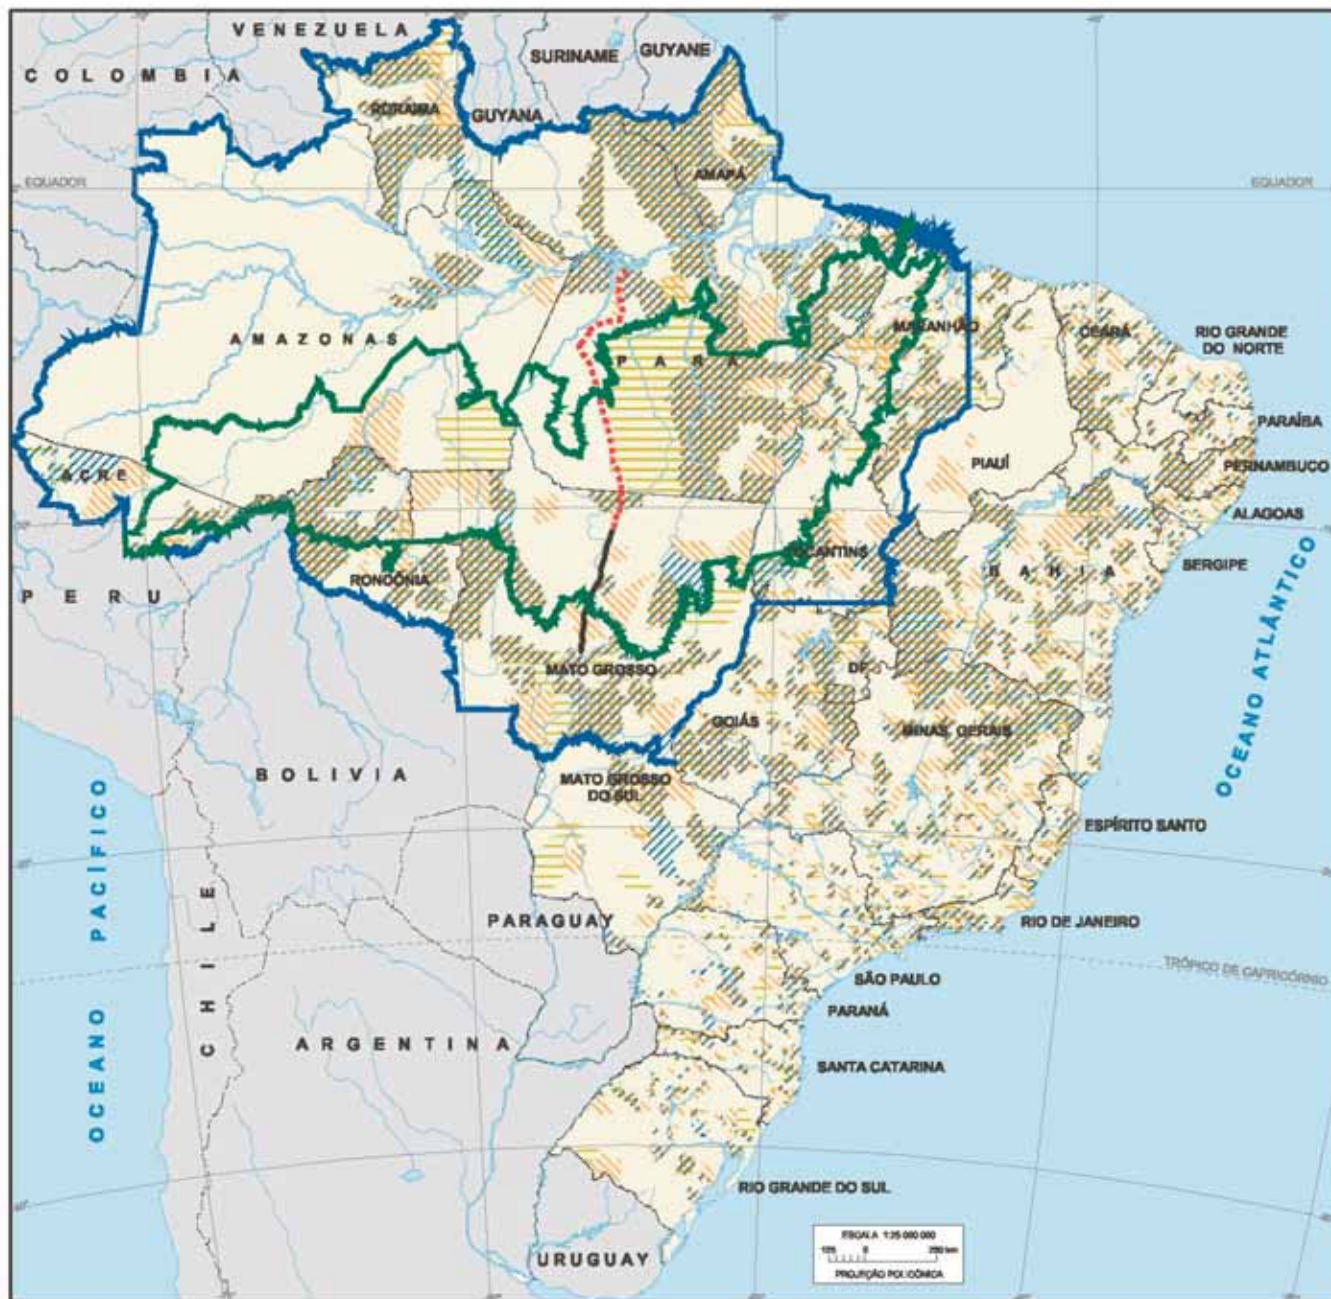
VENEZUELA
COLOMBIA
SURINAME
GUYANE
RORAIMA
GUYANA
AMAPÁ
EQUADOR
EQUADOR
AMAZONAS
PARÁ
MARANHÃO
CEARÁ
RIO GRANDE DO NORTE
PARAÍBA
PERNAMBUCO
ALAGOAS
SERGIPE
PIAUÍ
ACRE
TOCANTINS
BAHIA
PERU
RONDÔNIA
MATO GROSSO
DF
GOIÁS
MINAS GERAIS
BOLIVIA
MATO GROSSO DO SUL
OCEANO ATLÂNTICO
ESPÍRITO SANTO
OCEANO PACÍFICO
CHILE
PARAGUAY
RIO DE JANEIRO
TRÓPICO DE CAPRICÓRNIO
SÃO PAULO
PARANÁ
ARGENTINA
SANTA CATARINA
RIO GRANDE DO SUL
ESCALA 1:35 000 000
125 0 250 km
PROJEÇÃO POLICÔNICA
URUGUAY